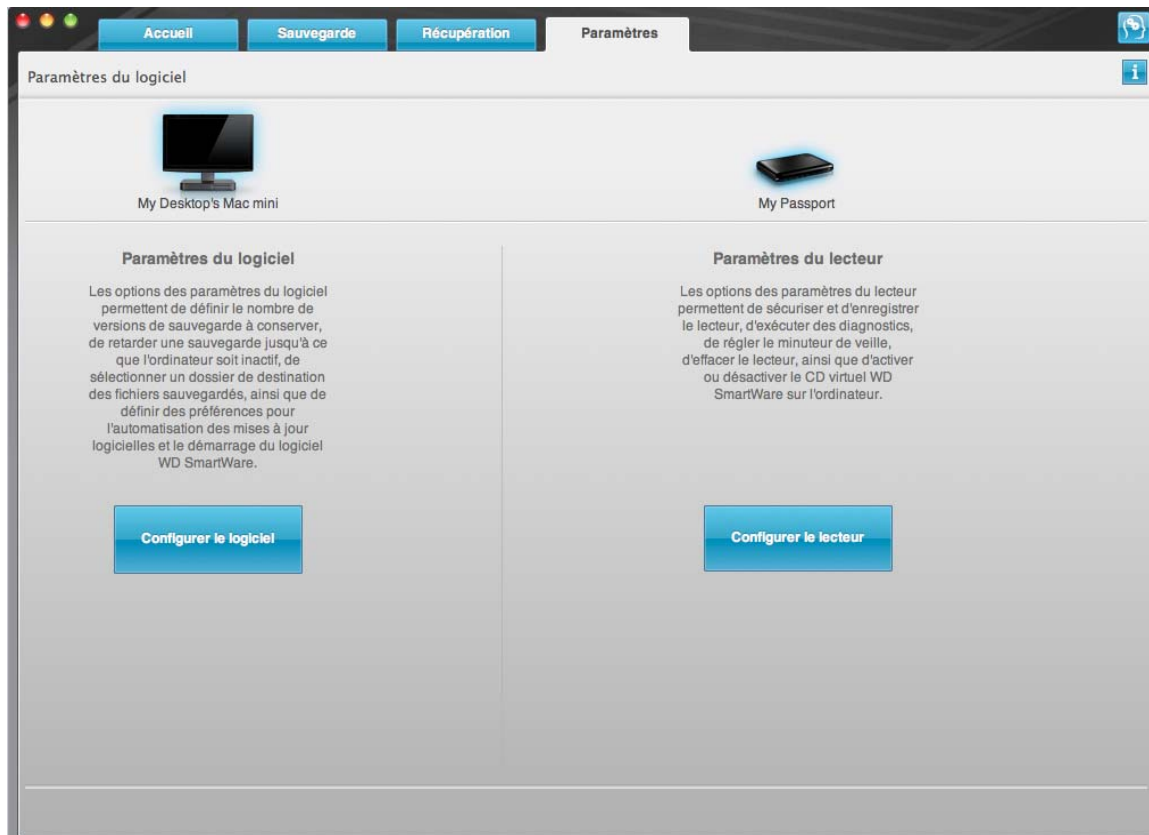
Accueil
Sauvegarde
Récupération
Paramètres

Paramètres du logiciel

My Desktop's Mac mini

My Passport

Paramètres du logiciel

Les options des paramètres du logiciel permettent de définir le nombre de versions de sauvegarde à conserver, de retarder une sauvegarde jusqu'à ce que l'ordinateur soit inactif, de sélectionner un dossier de destination des fichiers sauvegardés, ainsi que de définir des préférences pour l'automatisation des mises à jour logicielles et le démarrage du logiciel WD SmartWare.

Configurer le logiciel

Paramètres du lecteur

Les options des paramètres du lecteur permettent de sécuriser et d'enregistrer le lecteur, d'exécuter des diagnostics, de régler le minuteur de veille, d'effacer le lecteur, ainsi que d'activer ou désactiver le CD virtuel WD SmartWare sur l'ordinateur.

Configurer le lecteur